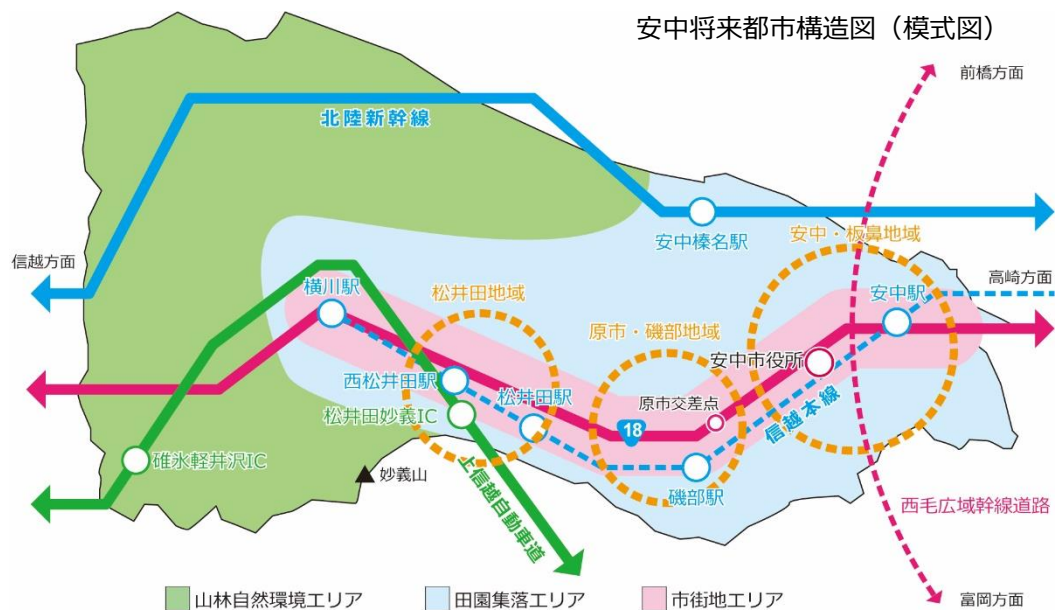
安中将来都市構造図（模式図）

前橋方面

北陸新幹線

安中榛名駅

安中・板鼻地域

信越方面

高崎方面

横川駅

松井田地域

安中駅

原市・磯部地域

安中市役所

西松井田駅

松井田駅

原市交差点

松井田妙義IC

18

信越本線

碓氷軽井沢IC

磯部駅

妙義山

上信越自動車道

西毛広域幹線道路

富岡方面

山林自然環境エリア

田園集落エリア

市街地エリア